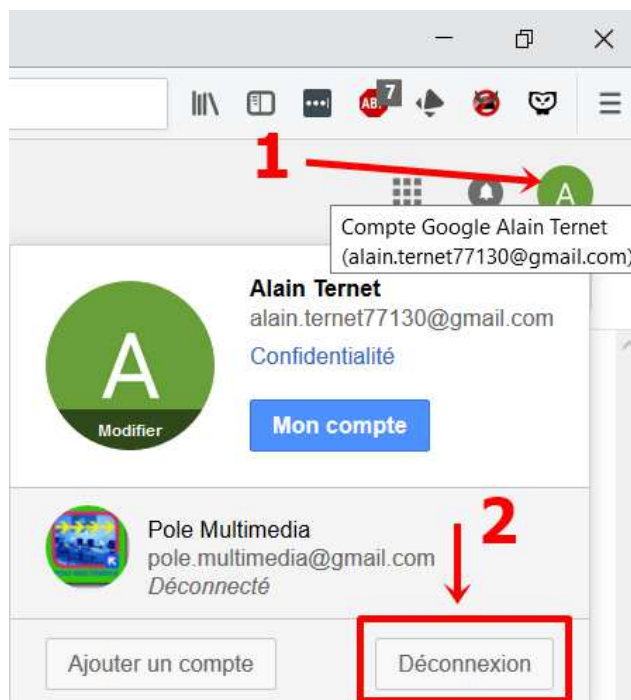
ABP 7

1

A

Compte Google Alain Ternet
(alain.ternet77130@gmail.com)

A
Modifier

Alain Ternet
alain.ternet77130@gmail.com
Confidentialité

Mon compte

2

Pole Multimedia
pole.multimedia@gmail.com
Déconnecté

Ajouter un compte

Déconnexion